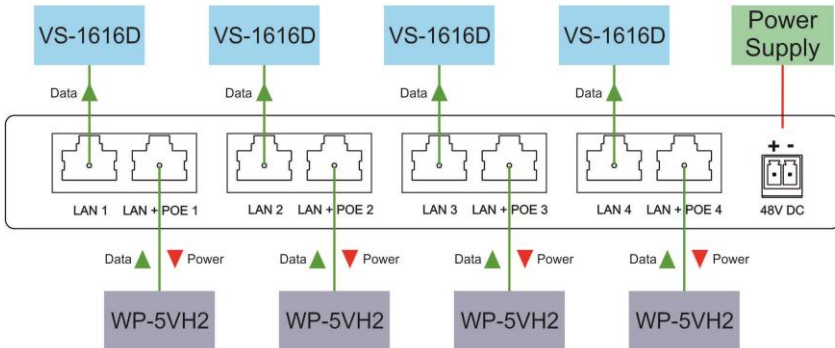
VS-1616D
VS-1616D
VS-1616D
VS-1616D
Power Supply

Data
Data
Data
Data

+ -

LAN 1 LAN + POE 1
LAN 2 LAN + POE 2
LAN 3 LAN + POE 3
LAN 4 LAN + POE 4
48V DC

Data Power
Data Power
Data Power
Data Power

WP-5VH2
WP-5VH2
WP-5VH2
WP-5VH2